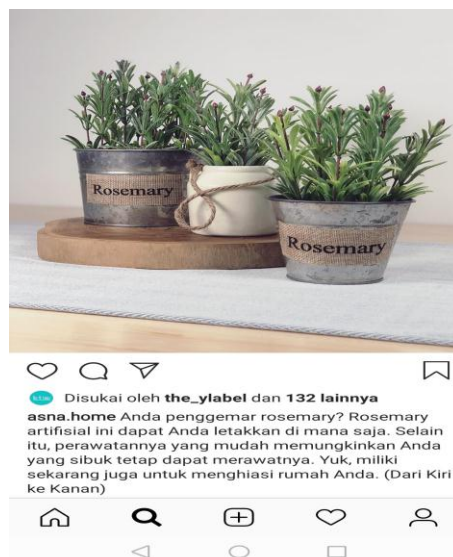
Rosemary

Rosemary

Disukai oleh the_ylabel dan 132 lainnya

asna.home Anda penggemar rosemary? Rosemary artifisial ini dapat Anda letakkan di mana saja. Selain itu, perawatannya yang mudah memungkinkan Anda yang sibuk tetap dapat merawatnya. Yuk, miliki sekarang juga untuk menghiasi rumah Anda. (Dari Kiri ke Kanan)